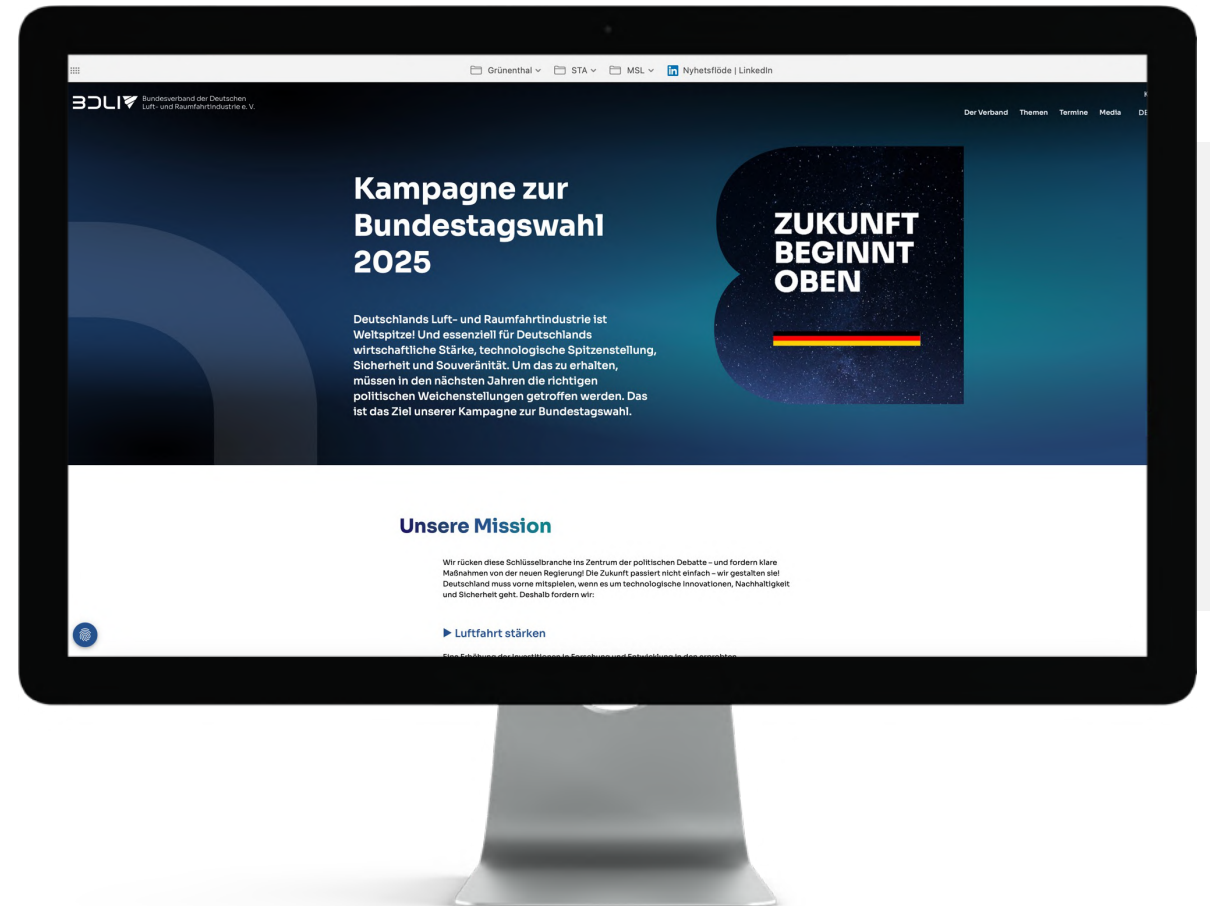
Grünenthal STA MSL Nyhetsflöde | LinkedIn

BDLI Bundesverband der Deutschen Luft- und Raumfahrtindustrie e. V.

Der Verband Themen Termine Media DE

Kampagne zur Bundestagswahl 2025

Deutschlands Luft- und Raumfahrtindustrie ist Weltspitze! Und essenziell für Deutschlands wirtschaftliche Stärke, technologische Spitzenstellung, Sicherheit und Souveränität. Um das zu erhalten, müssen in den nächsten Jahren die richtigen politischen Weichenstellungen getroffen werden. Das ist das Ziel unserer Kampagne zur Bundestagswahl.

ZUKUNFT BEGINNT OBEN

Unsere Mission

Wir rücken diese Schlüsselbranche ins Zentrum der politischen Debatte – und fordern klare Maßnahmen von der neuen Regierung! Die Zukunft passiert nicht einfach – wir gestalten sie! Deutschland muss vorne mitspielen, wenn es um technologische Innovationen, Nachhaltigkeit und Sicherheit geht. Deshalb fordern wir:

▶ Luftfahrt stärken

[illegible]